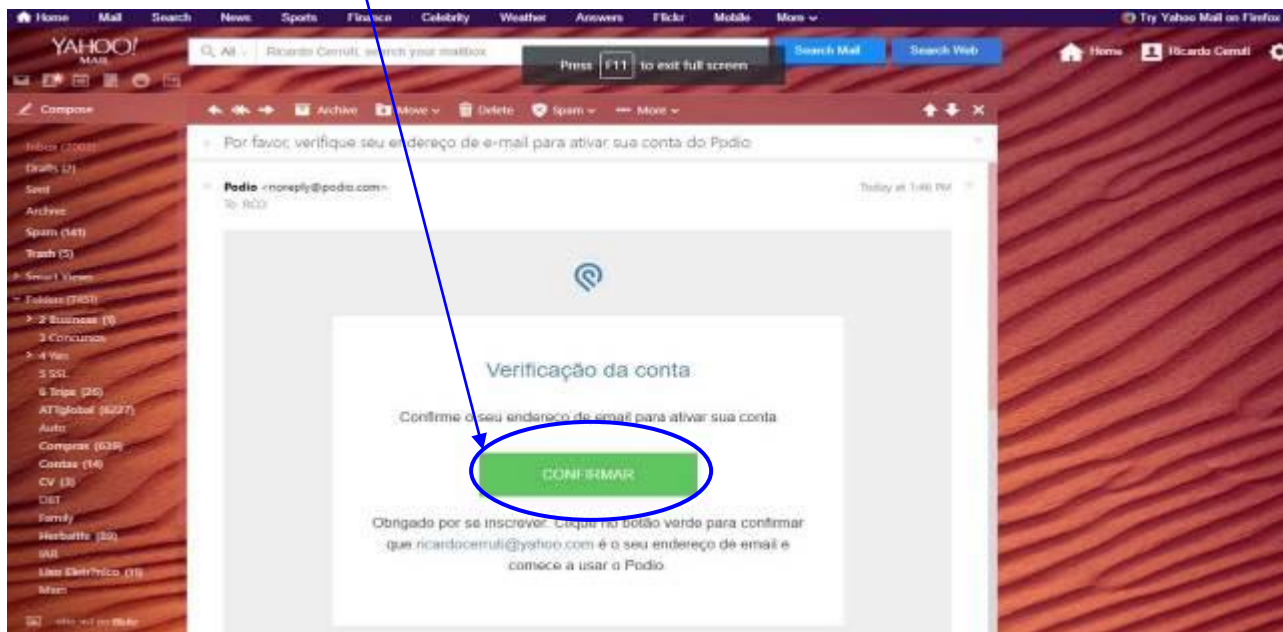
Home Mail Search News Sports Finance Celebrity Weather Answers Flickr Mobile More

Try Yahoo Mail on Firefox

YAHOO! MAIL

All | Ricardo Cerruti, search your mailbox

Press F11 to exit full screen

Search Mail Search Web

Home Ricardo Cerruti

Compose

Archive Move Delete Spam More

Inbox (2008)
Drafts (2)
Sent
Archive
Spam (141)
Trash (5)
Smart Views
Folders (7451)
2 Business (1)
3 Concursos
4 Yes
5 SSL
6 Trips (26)
ATTglobal (6227)
Auto
Compras (639)
Contas (14)
CV (3)
DBT
Family
Herbalife (30)
IAR
Lixo Eletrônico (11)
Main

Por favor, verifique seu endereço de e-mail para ativar sua conta do Podio

Podio <noreply@podio.com>
To: RCO

Today at 1:46 PM

Verificação da conta

Confirme o seu endereço de email para ativar sua conta

CONFIRMAR

Obrigado por se inscrever. Clique no botão verde para confirmar que ricardocerruti@yahoo.com é o seu endereço de email e comece a usar o Podio